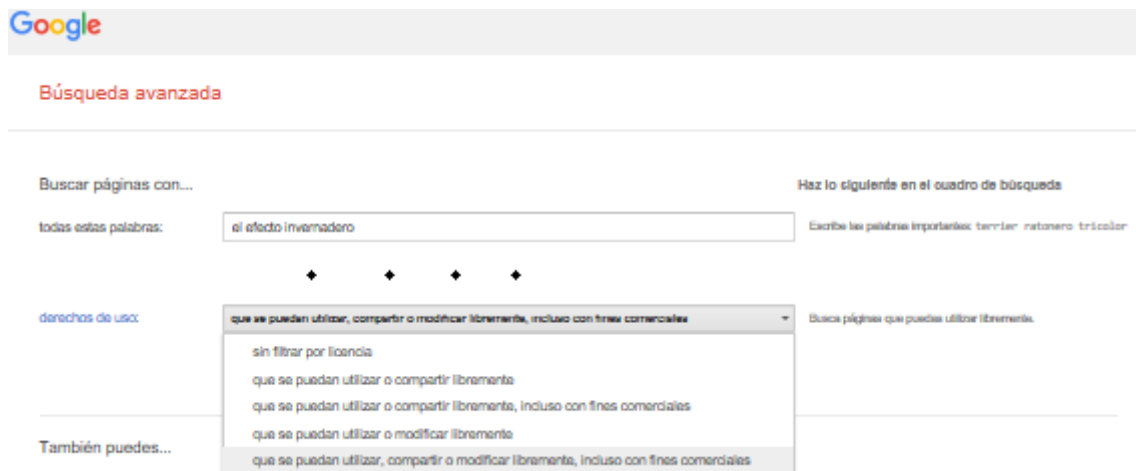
Google

Búsqueda avanzada

Buscar páginas con...

Haz lo siguiente en el cuadro de búsqueda

todas estas palabras:

el efecto invernadero

Escribe las palabras importantes: terrier ratonero tricolor

derechos de uso:

que se puedan utilizar, compartir o modificar libremente, incluso con fines comerciales

Busca páginas que puedas utilizar libremente.

sin filtrar por licencia

que se puedan utilizar o compartir libremente

que se puedan utilizar o compartir libremente, incluso con fines comerciales

que se puedan utilizar o modificar libremente

que se puedan utilizar, compartir o modificar libremente, incluso con fines comerciales

También puedes...